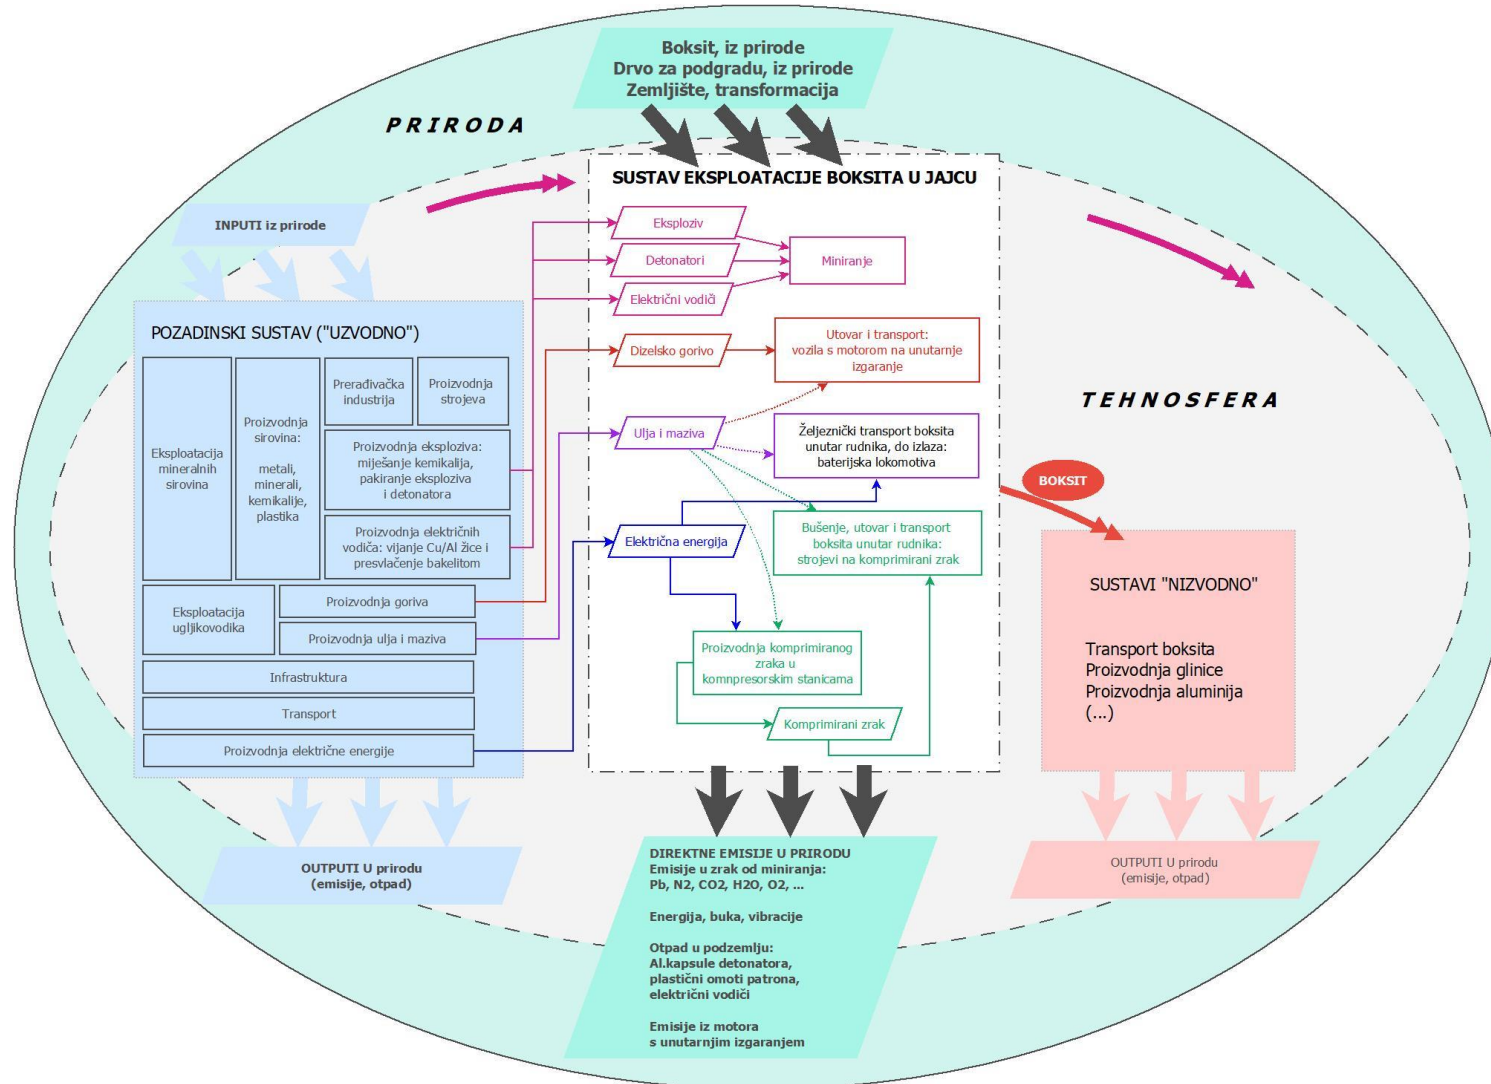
Boksit, iz prirode
Drvo za podgradu, iz prirode
Zemljište, transformacija

PRIRODA

SUSTAV EKSPLOATACIJE BOKSITA U JAJCU

INPUTI iz prirode

Eksploziv
Detonatori
Električni vodiči
Miniranje

POZADINSKI SUSTAV ("UZVODNO")

Eksploatacija mineralnih sirovina

Proizvodnja sirovina: metali, minerali, kemikalije, plastika

Prerađivačka industrija

Proizvodnja strojeva

Proizvodnja eksploziva: miješanje kemikalija, pakiranje eksploziva i detonatora

Proizvodnja električnih vodiča: vijanje Cu/Al žice i presvlačenje bakelitom

Eksploatacija ugljikovodika

Proizvodnja goriva

Proizvodnja ulja i maziva

Infrastruktura

Transport

Proizvodnja električne energije

Dizelsko gorivo

Utovar i transport: vozila s motorom na unutarnje izgaranje

TEHNOSFERA

Ulja i maziva

Željeznički transport boksita unutar rudnika, do izlaza: baterijska lokomotiva

BOKSIT

Električna energija

Bušenje, utovar i transport boksita unutar rudnika: strojevi na komprimirani zrak

SUSTAVI "NIZVODNO"

Transport boksita
Proizvodnja glinice
Proizvodnja aluminija
(...)

Proizvodnja komprimiranog zraka u komnpresorskim stanicama

Komprimirani zrak

OUTPUTI U prirodu
(emisije, otpad)

DIREKTNE EMISIJE U PRIRODU
Emisije u zrak od miniranja:
Pb, N2, CO2, H2O, O2, ...

Energija, buka, vibracije

Otpad u podzemlju:
Al.kapsule detonatora,
plastični omoti patrona,
električni vodiči

Emisije iz motora
s unutarnjim izgaranjem

OUTPUTI U prirodu
(emisije, otpad)